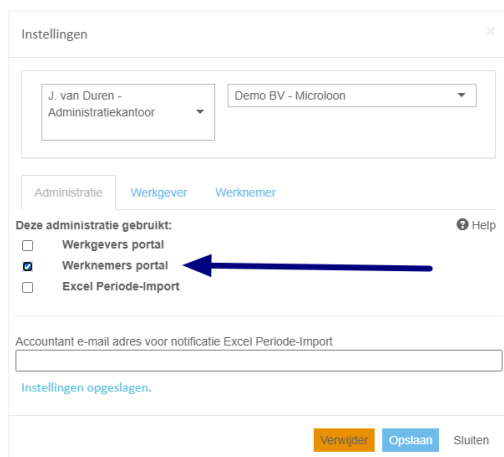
Instellingen

×

J. van Duren - Administratiekantoor

Demo BV - Microloon

Administratie Werkgever Werknemer

Deze administratie gebruikt:

Help

Werkgevers portal

Werknemers portal

Excel Periode-Import

Accountant e-mail adres voor notificatie Excel Periode-Import

Instellingen opgeslagen.

Verwijder Opslaan Sluiten